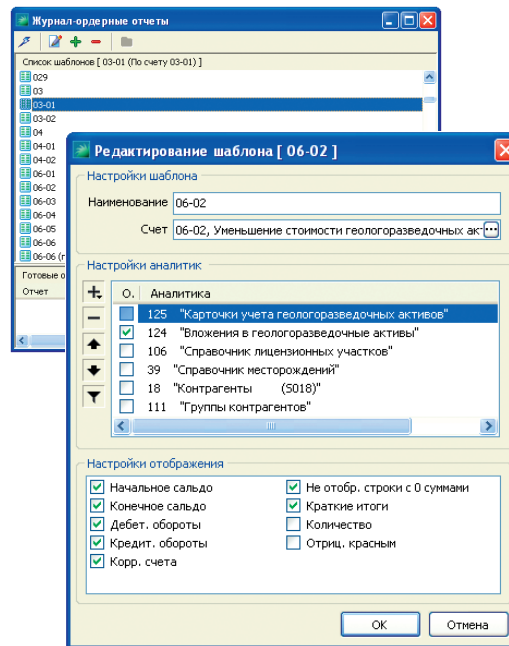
Журнал-ордерные отчеты

Список шаблонов [ 03-01 (По счету 03-01) ]

029
03
03-01
03-02
04
04-01
04-02
06-01
06-02
06-03
06-04
06-05
06-06
06-06 (г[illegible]

Готовые о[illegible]
Отчет

Редактирование шаблона [ 06-02 ]

Настройки шаблона
Наименование 06-02
Счет 06-02, Уменьшение стоимости геологоразведочных ак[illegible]

Настройки аналитик

| О. | Аналитика |
|---|---|
| | 125 "Карточки учета геологоразведочных активов" |
| ✔ | 124 "Вложения в геологоразведочные активы" |
| | 106 "Справочник лицензионных участков" |
| | 39 "Справочник месторождений" |
| | 18 "Контрагенты (S018)" |
| | 111 "Группы контрагентов" |

Настройки отображения
✔ Начальное сальдо
✔ Конечное сальдо
✔ Дебет. обороты
✔ Кредит. обороты
✔ Корр. счета
✔ Не отобр. строки с 0 суммами
✔ Краткие итоги
Количество
Отриц. красным

OK
Отмена